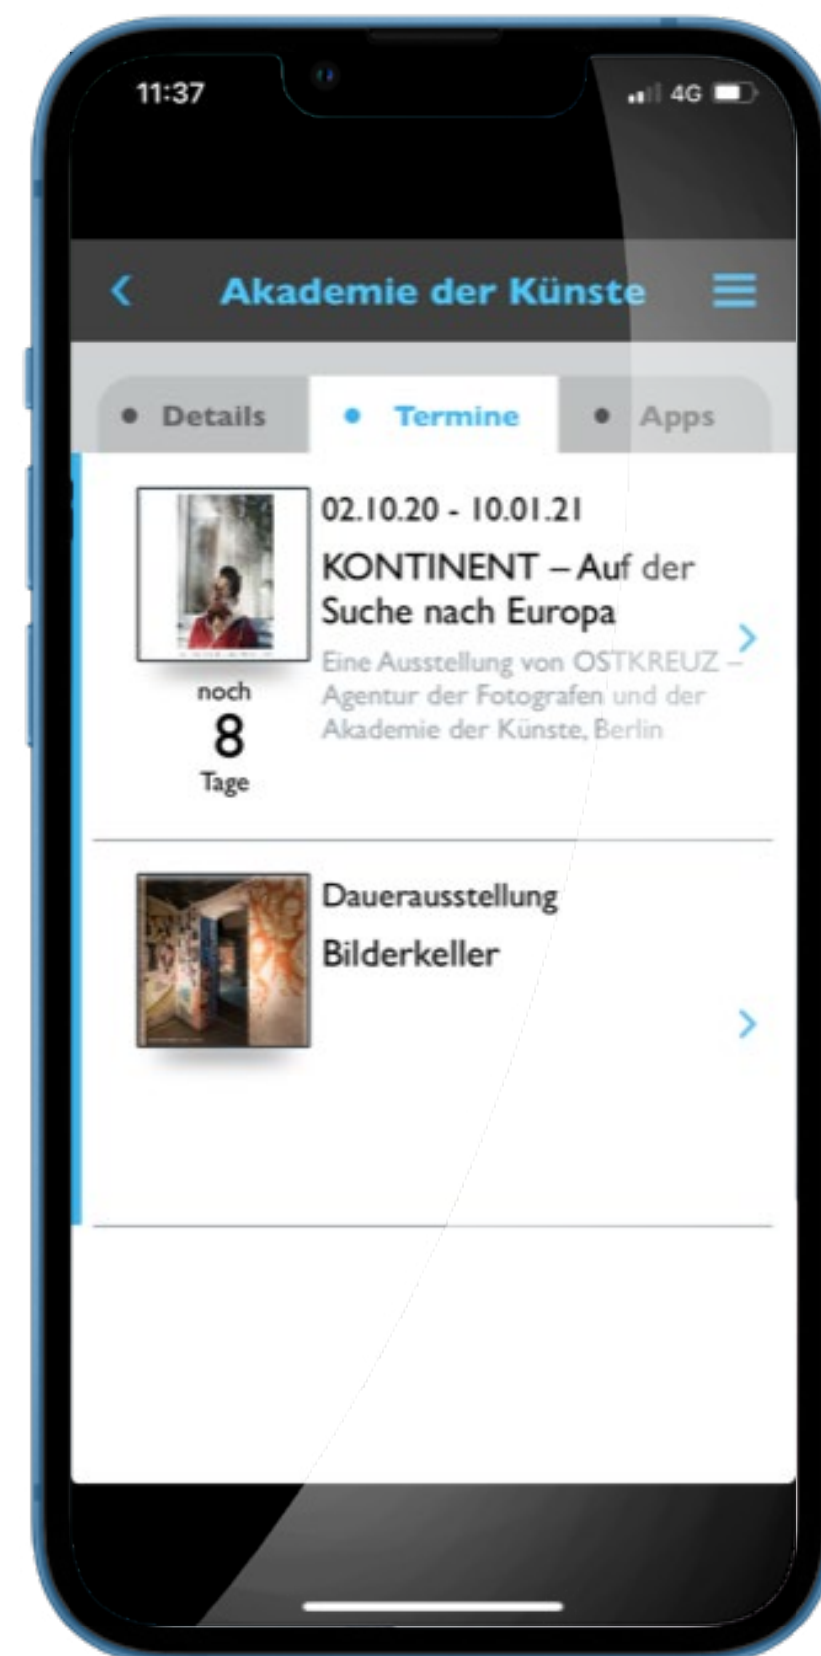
11:37
4G

Akademie der Künste

Details
Termine
Apps

02.10.20 - 10.01.21
KONTINENT – Auf der Suche nach Europa
Eine Ausstellung von OSTKREUZ – Agentur der Fotografen und der Akademie der Künste, Berlin

noch
8
Tage

Dauerausstellung
Bilderkeller